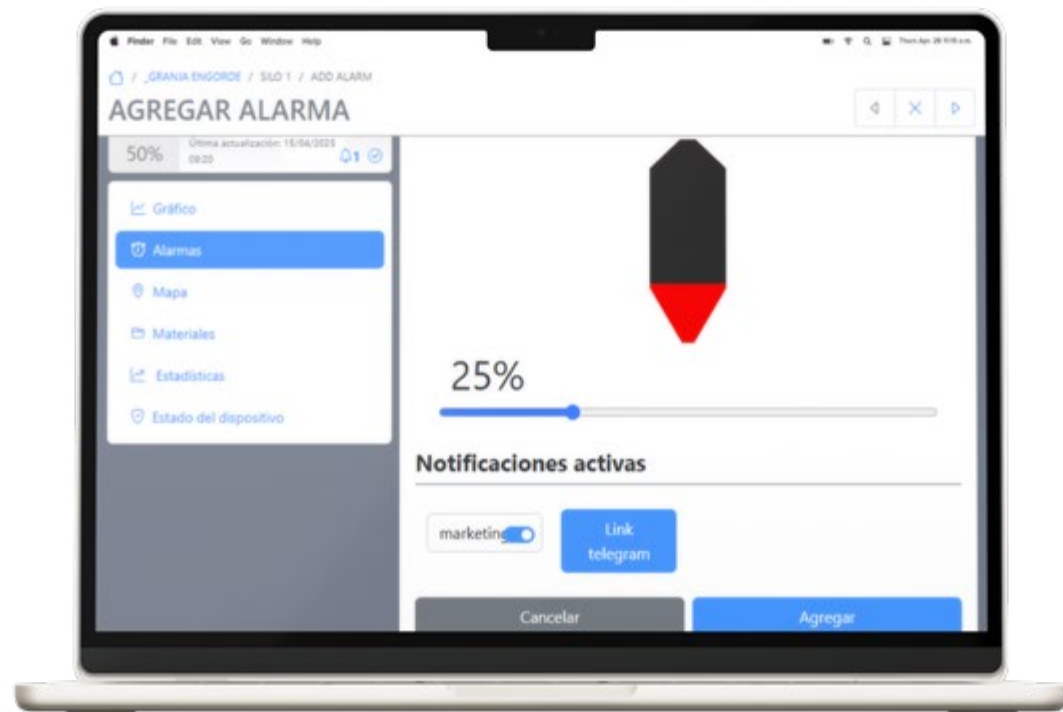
Finder File Edit View Go Window Help

Thu Apr 28 9:18 a.m.

/ _GRANJA ENGORDE / SILO 1 / ADD ALARM

AGREGAR ALARMA

50% Última actualización: 15/04/2025 08:20

1

Gráfico

Alarmas

Mapa

Materiales

Estadísticas

Estado del dispositivo

25%

Notificaciones activas

marketing

Link telegram

Cancelar

Agregar